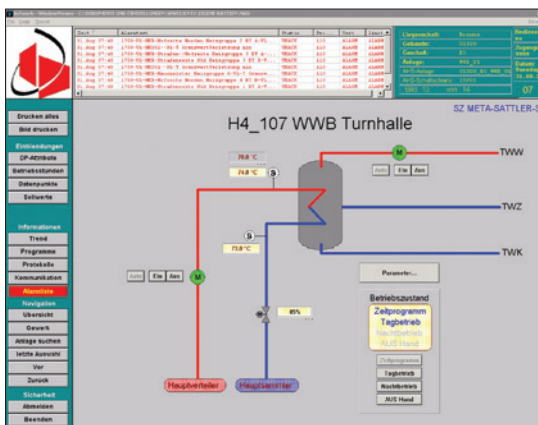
Drucken alles
Bild drucken
Einstellungen
DP-Attribute
Betriebsstunden
Datenpunkte
Sollwerte
Informationen
Trend
Programme
Protokolle
Kommunikation
Alarmliste
Navigation
Übersicht
Gewerk
Anlage suchen
letzte Auswahl
Vor
Zurück
Sicherheit
Abmelden
Beenden

SZ META-SATTLER-3

H4_107 WWB Turnhalle

70.0 °C
74.0 °C
S
73.0 °C
S
M
M
Auto
Ein
Aus
Auto
Ein
Aus
85%
TWW
TWZ
TWK
Parameter...
Betriebszustand
Zeitprogramm
Tagbetrieb
Nachtbetrieb
AUS Hand
Zeitprogramm
Tagbetrieb
Nachtbetrieb
AUS Hand
Hauptverteiler
Hauptsammler